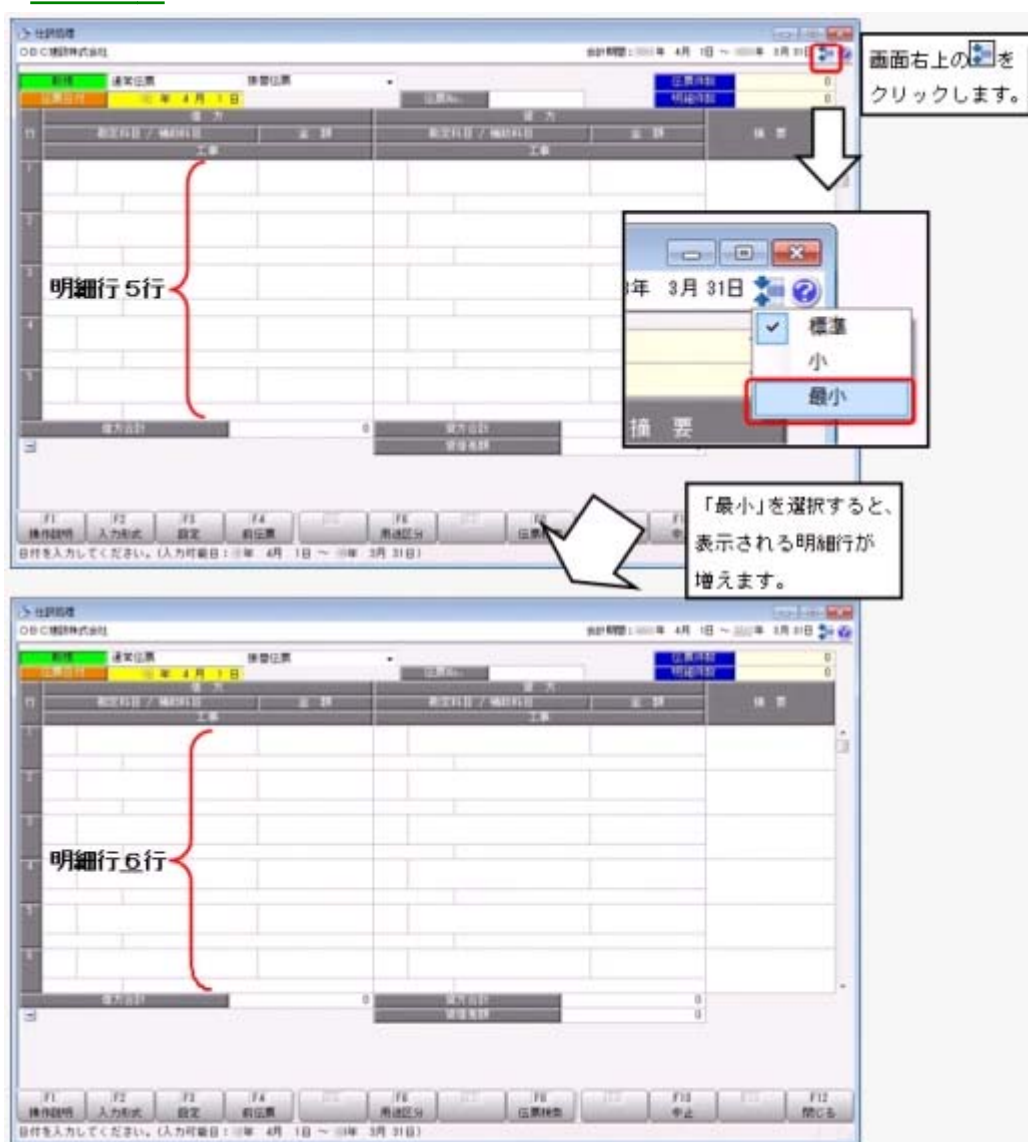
仕訳処理
OBC建設株式会社
会計期間：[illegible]年 4月 1日 ～ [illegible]年 3月 31日

画面右上の をクリックします。

新規 通常伝票 振替伝票
伝票日付 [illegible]年 4月 1日
伝票No.
伝票件数 0
明細件数 0

行 借方 勘定科目 / 補助科目 金額 工事 貸方 勘定科目 / 補助科目 金額 工事 摘要

明細行5行

借方合計 0
貸方合計
貸借差額

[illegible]年 3月 31日
標準
小
最小
摘要

「最小」を選択すると、表示される明細行が増えます。

F1 操作説明 F2 入力形式 F3 設定 F4 前伝票 F6 用途区分 F8 伝票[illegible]
日付を入力してください。(入力可能日：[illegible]年 4月 1日 ～ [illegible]年 3月 31日)

仕訳処理
OBC建設株式会社
会計期間：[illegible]年 4月 1日 ～ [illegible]年 3月 31日

新規 通常伝票 振替伝票
伝票日付 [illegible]年 4月 1日
伝票No.
伝票件数 0
明細件数 0

行 借方 勘定科目 / 補助科目 金額 工事 貸方 勘定科目 / 補助科目 金額 工事 摘要

明細行6行

借方合計 0
貸方合計 0
貸借差額 0

F1 操作説明 F2 入力形式 F3 設定 F4 前伝票 F6 用途区分 F8 伝票検索 F10 中止 F12 閉じる
日付を入力してください。(入力可能日：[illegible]年 4月 1日 ～ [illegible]年 3月 31日)